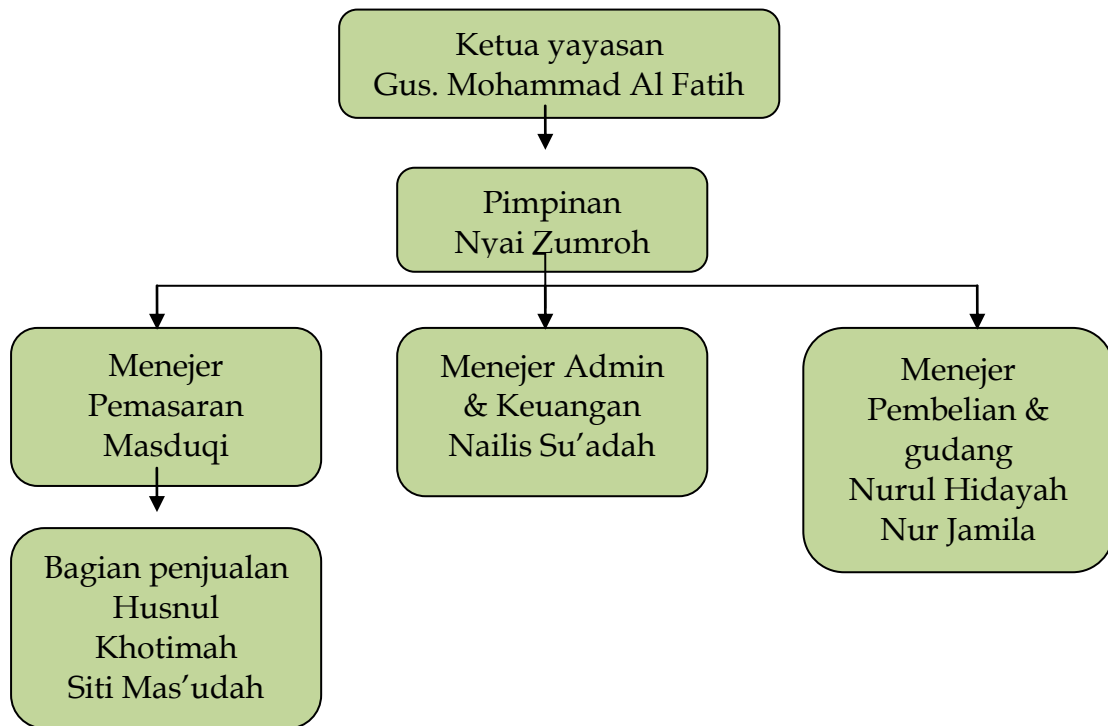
Ketua yayasan
Gus. Mohammad Al Fatih

Pimpinan
Nyai Zumroh

Menejer
Pemasaran
Masduqi

Menejer Admin
& Keuangan
Nailis Su'adah

Menejer
Pembelian &
gudang
Nurul Hidayah
Nur Jamila

Bagian penjualan
Husnul
Khotimah
Siti Mas'udah